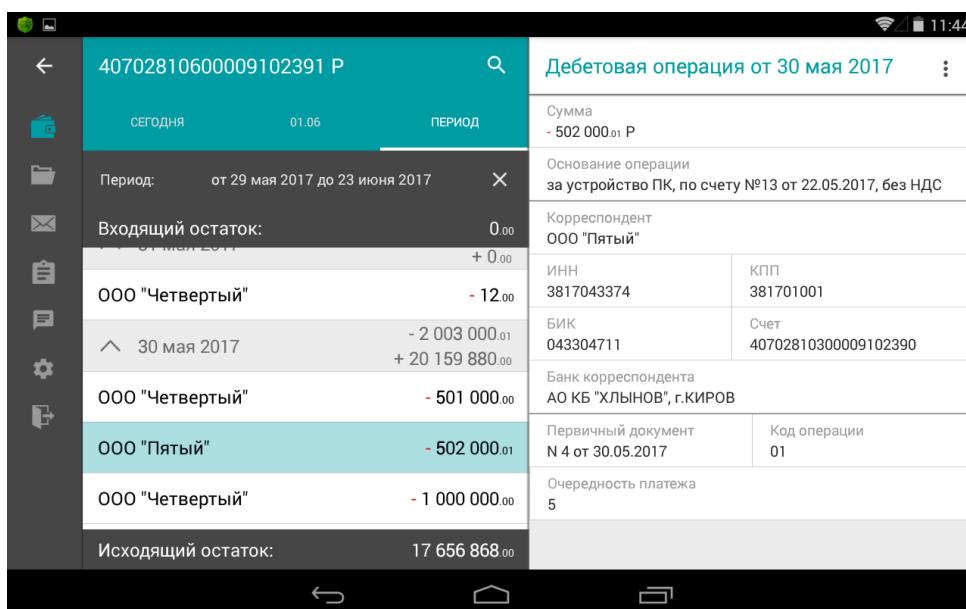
11:44

40702810600009102391 Р

СЕГОДНЯ
01.06
ПЕРИОД

Период: от 29 мая 2017 до 23 июня 2017

Входящий остаток: 0.00

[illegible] 31 мая 2017 + 0.00

ООО "Четвертый" - 12.00

30 мая 2017 - 2 003 000.01 + 20 159 880.00

ООО "Четвертый" - 501 000.00

ООО "Пятый" - 502 000.01

ООО "Четвертый" - 1 000 000.00

Исходящий остаток: 17 656 868.00

Дебетовая операция от 30 мая 2017

Сумма
- 502 000.01 Р

Основание операции
за устройство ПК, по счету №13 от 22.05.2017, без НДС

Корреспондент
ООО "Пятый"

ИНН
3817043374

КПП
381701001

БИК
043304711

Счет
40702810300009102390

Банк корреспондента
АО КБ "ХЛЫНОВ", г.КИРОВ

Первичный документ
N 4 от 30.05.2017

Код операции
01

Очередность платежа
5